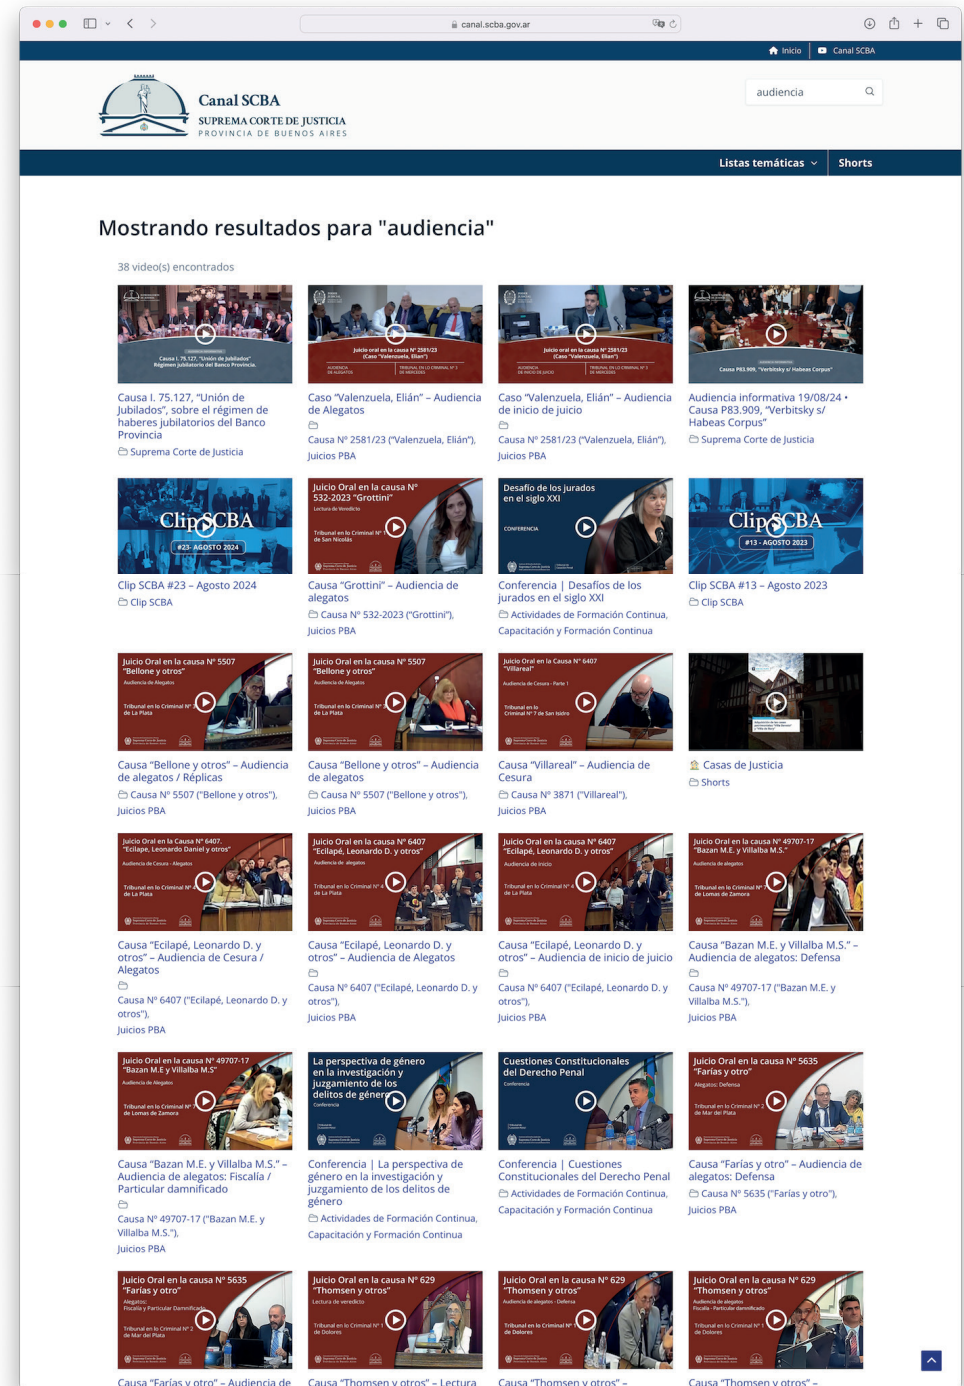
canal.scba.gov.ar

Inicio Canal SCBA

Canal SCBA
SUPREMA CORTE DE JUSTICIA
PROVINCIA DE BUENOS AIRES

audiencia

Listas temáticas Shorts

Mostrando resultados para "audiencia"

38 video(s) encontrados

Causa I. 75.127, "Unión de Jubilados" Régimen jubilatorio del Banco Provincia.
Causa I. 75.127, "Unión de Jubilados", sobre el régimen de haberes jubilatorios del Banco Provincia
Suprema Corte de Justicia

Juicio oral en la causa N° 2581/23 (Caso "Valenzuela, Elián")
Caso "Valenzuela, Elián" – Audiencia de Alegatos
Causa N° 2581/23 ("Valenzuela, Elián"), Juicios PBA

Juicio oral en la causa N° 2581/23 (Caso "Valenzuela, Elián")
Caso "Valenzuela, Elián" – Audiencia de inicio de juicio
Causa N° 2581/23 ("Valenzuela, Elián"), Juicios PBA

Causa P83.909, "Verbitsky s/ Habeas Corpus"
Audiencia informativa 19/08/24 • Causa P83.909, "Verbitsky s/ Habeas Corpus"
Suprema Corte de Justicia

Clip SCBA #23 - AGOSTO 2024
Clip SCBA #23 – Agosto 2024
Clip SCBA

Juicio Oral en la causa N° 532-2023 "Grottini"
Lectura de Veredicto
Tribunal en lo Criminal N° 1 de San Nicolás
Causa "Grottini" – Audiencia de alegatos
Causa N° 532-2023 ("Grottini"), Juicios PBA

Desafío de los jurados en el siglo XXI
Conferencia
Conferencia | Desafíos de los jurados en el siglo XXI
Actividades de Formación Continua, Capacitación y Formación Continua

Clip SCBA #13 - AGOSTO 2023
Clip SCBA #13 – Agosto 2023
Clip SCBA

Juicio Oral en la causa N° 5507 "Bellone y otros"
Audiencia de Alegatos
Tribunal en lo Criminal N° 3 de La Plata
Causa "Bellone y otros" – Audiencia de alegatos / Réplicas
Causa N° 5507 ("Bellone y otros"), Juicios PBA

Juicio Oral en la causa N° 5507 "Bellone y otros"
Audiencia de Alegatos
Tribunal en lo Criminal N° 3 de La Plata
Causa "Bellone y otros" – Audiencia de alegatos
Causa N° 5507 ("Bellone y otros"), Juicios PBA

Juicio Oral en la Causa N° 6407 "Villareal"
Audiencia de Cesura - Parte 1
Tribunal en lo Criminal N° 7 de San Isidro
Causa "Villareal" – Audiencia de Cesura
Causa N° 3871 ("Villareal"), Juicios PBA

Casas de Justicia
Shorts

Juicio Oral en la Causa N° 6407. "Eclipe, Leonardo Daniel y otros"
Audiencia de Cesura - Alegatos
Tribunal en lo Criminal N° 4 de La Plata
Causa "Ecilapé, Leonardo D. y otros" – Audiencia de Cesura / Alegatos
Causa N° 6407 ("Eclapé, Leonardo D. y otros"), Juicios PBA

Juicio Oral en la causa N° 6407 "Eclapé, Leonardo D. y otros"
Audiencia de alegatos
Tribunal en lo Criminal N° 4 de La Plata
Causa "Ecilapé, Leonardo D. y otros" – Audiencia de Alegatos
Causa N° 6407 ("Eclapé, Leonardo D. y otros"), Juicios PBA

Juicio Oral en la causa N° 6407 "Eclapé, Leonardo D. y otros"
Audiencia de inicio
Tribunal en lo Criminal N° 4 de La Plata
Causa "Ecilapé, Leonardo D. y otros" – Audiencia de inicio de juicio
Causa N° 6407 ("Eclapé, Leonardo D. y otros"), Juicios PBA

Juicio Oral en la causa N° 49707-17 "Bazan M.E. y Villalba M.S."
Audiencia de alegatos
Tribunal en lo Criminal N° de Lomas de Zamora
Causa "Bazan M.E. y Villalba M.S." – Audiencia de alegatos: Defensa
Causa N° 49707-17 ("Bazan M.E. y Villalba M.S."), Juicios PBA

Juicio Oral en la causa N° 49707-17 "Bazan M.E y Villalba M.S"
Audiencia de Alegatos
Tribunal en lo Criminal N° de Lomas de Zamora
Causa "Bazan M.E. y Villalba M.S." – Audiencia de alegatos: Fiscalía / Particular damnificado
Causa N° 49707-17 ("Bazan M.E. y Villalba M.S."), Juicios PBA

La perspectiva de género en la investigación y juzgamiento de los delitos de género
Conferencia
Conferencia | La perspectiva de género en la investigación y juzgamiento de los delitos de género
Actividades de Formación Continua, Capacitación y Formación Continua

Cuestiones Constitucionales del Derecho Penal
Conferencia
Conferencia | Cuestiones Constitucionales del Derecho Penal
Actividades de Formación Continua, Capacitación y Formación Continua

Juicio Oral en la causa N° 5635 "Farías y otro"
Alegatos: Defensa
Tribunal en lo Criminal N° 2 de Mar del Plata
Causa "Farías y otro" – Audiencia de alegatos: Defensa
Causa N° 5635 ("Farías y otro"), Juicios PBA

Juicio Oral en la causa N° 5635 "Farías y otro"
Alegatos: Fiscalía y Particular Damnificado
Tribunal en lo Criminal N° 2 de Mar del Plata
Causa "Farías y otro" – Audiencia de

Juicio Oral en la causa N° 629 "Thomsen y otros"
Lectura de veredicto
Tribunal en lo Criminal N° 1 de Dolores
Causa "Thomsen y otros" – Lectura

Juicio Oral en la causa N° 629 "Thomsen y otros"
Audiencia de alegatos - Defensa
Tribunal en lo Criminal N° 1 de Dolores
Causa "Thomsen y otros" –

Juicio Oral en la causa N° 629 "Thomsen y otros"
Audiencia de alegatos
Fiscalía - Particular damnificado
Tribunal en lo Criminal N° 1 de Dolores
Causa "Thomsen y otros" –